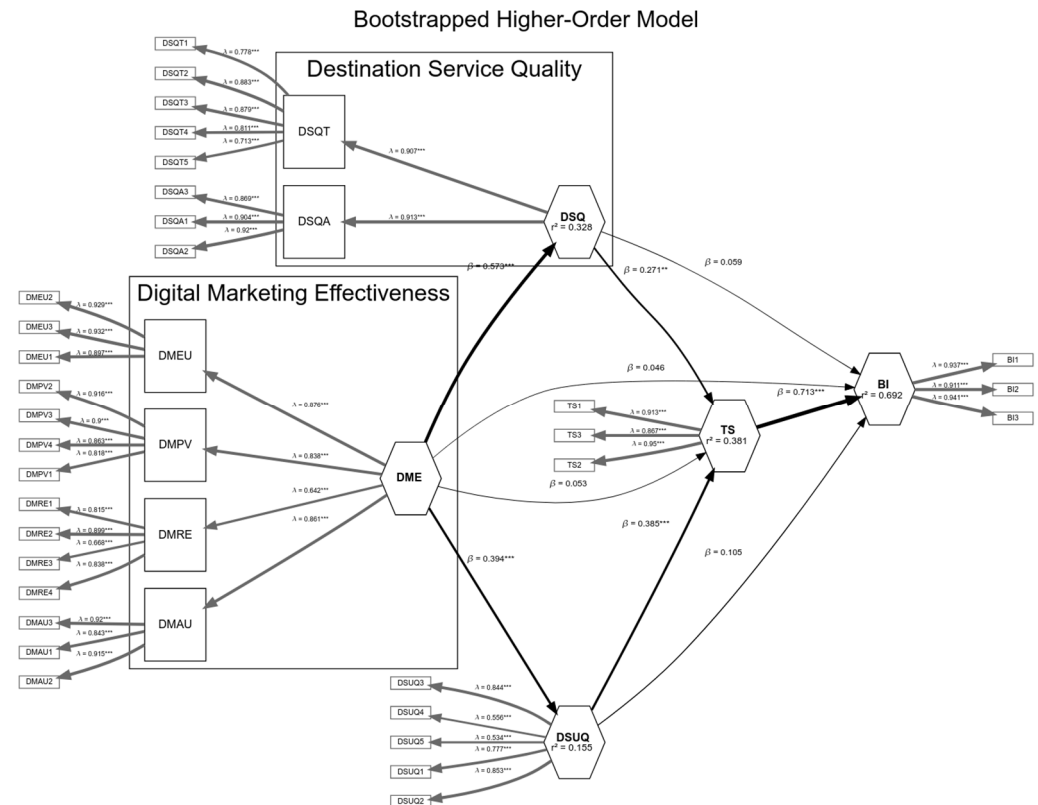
Bootstrapped Higher-Order Model

Destination Service Quality

DSQT1
DSQT2
DSQT3
DSQT4
DSQT5
$\lambda = 0.778^{***}$
$\lambda = 0.883^{***}$
$\lambda = 0.879^{***}$
$\lambda = 0.811^{***}$
$\lambda = 0.713^{***}$
DSQT
$\lambda = 0.907^{***}$

DSQA3
DSQA1
DSQA2
$\lambda = 0.869^{***}$
$\lambda = 0.904^{***}$
$\lambda = 0.92^{***}$
DSQA
$\lambda = 0.913^{***}$

DSQ
$r^2 = 0.328$

Digital Marketing Effectiveness

DMEU2
DMEU3
DMEU1
$\lambda = 0.929^{***}$
$\lambda = 0.932^{***}$
$\lambda = 0.897^{***}$
DMEU

DMPV2
DMPV3
DMPV4
DMPV1
$\lambda = 0.916^{***}$
$\lambda = 0.9^{***}$
$\lambda = 0.863^{***}$
$\lambda = 0.618^{***}$
DMPV

DMRE1
DMRE2
DMRE3
DMRE4
$\lambda = 0.815^{***}$
$\lambda = 0.899^{***}$
$\lambda = 0.668^{***}$
$\lambda = 0.838^{***}$
DMRE

DMAU3
DMAU1
DMAU2
$\lambda = 0.92^{***}$
$\lambda = 0.843^{***}$
$\lambda = 0.915^{***}$
DMAU

$\lambda = 0.676^{***}$
$\lambda = 0.838^{***}$
$\lambda = 0.642^{***}$
$\lambda = 0.861^{***}$

DME

$\beta = 0.573^{***}$
$\beta = 0.271^{**}$
$\beta = 0.059$
$\beta = 0.046$
$\beta = 0.713^{***}$
$\beta = 0.053$
$\beta = 0.385^{***}$
$\beta = 0.394^{***}$
$\beta = 0.105$

TS1
TS3
TS2
$\lambda = 0.913^{***}$
$\lambda = 0.867^{***}$
$\lambda = 0.95^{***}$
TS
$r^2 = 0.381$

BI
$r^2 = 0.692$
$\lambda = 0.937^{***}$
$\lambda = 0.911^{***}$
$\lambda = 0.941^{***}$
BI1
BI2
BI3

DSUQ3
DSUQ4
DSUQ5
DSUQ1
DSUQ2
$\lambda = 0.844^{***}$
$\lambda = 0.556^{***}$
$\lambda = 0.534^{***}$
$\lambda = 0.777^{***}$
$\lambda = 0.853^{***}$
DSUQ
$r^2 = 0.155$